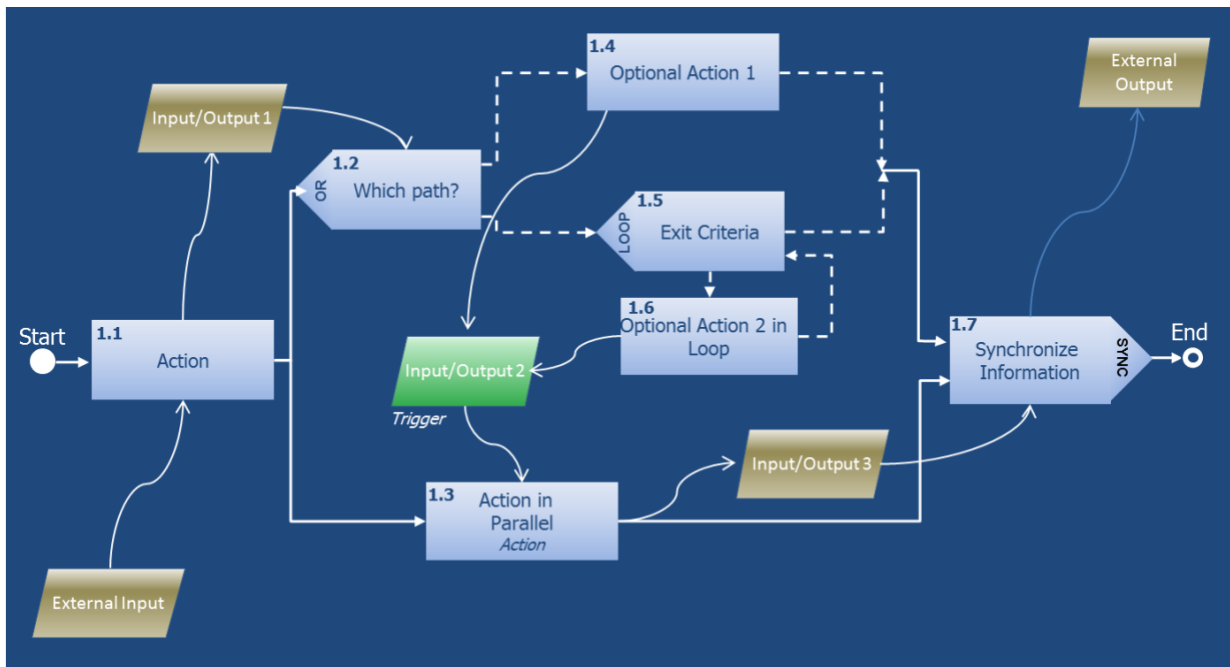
Input/Output 1

1.4 Optional Action 1

External Output

1.2 OR Which path?

1.5 LOOP Exit Criteria

Start

1.1 Action

1.6 Optional Action 2 in Loop

Input/Output 2

Trigger

1.7 Synchronize Information SYNC

End

Input/Output 3

1.3 Action in Parallel Action

External Input